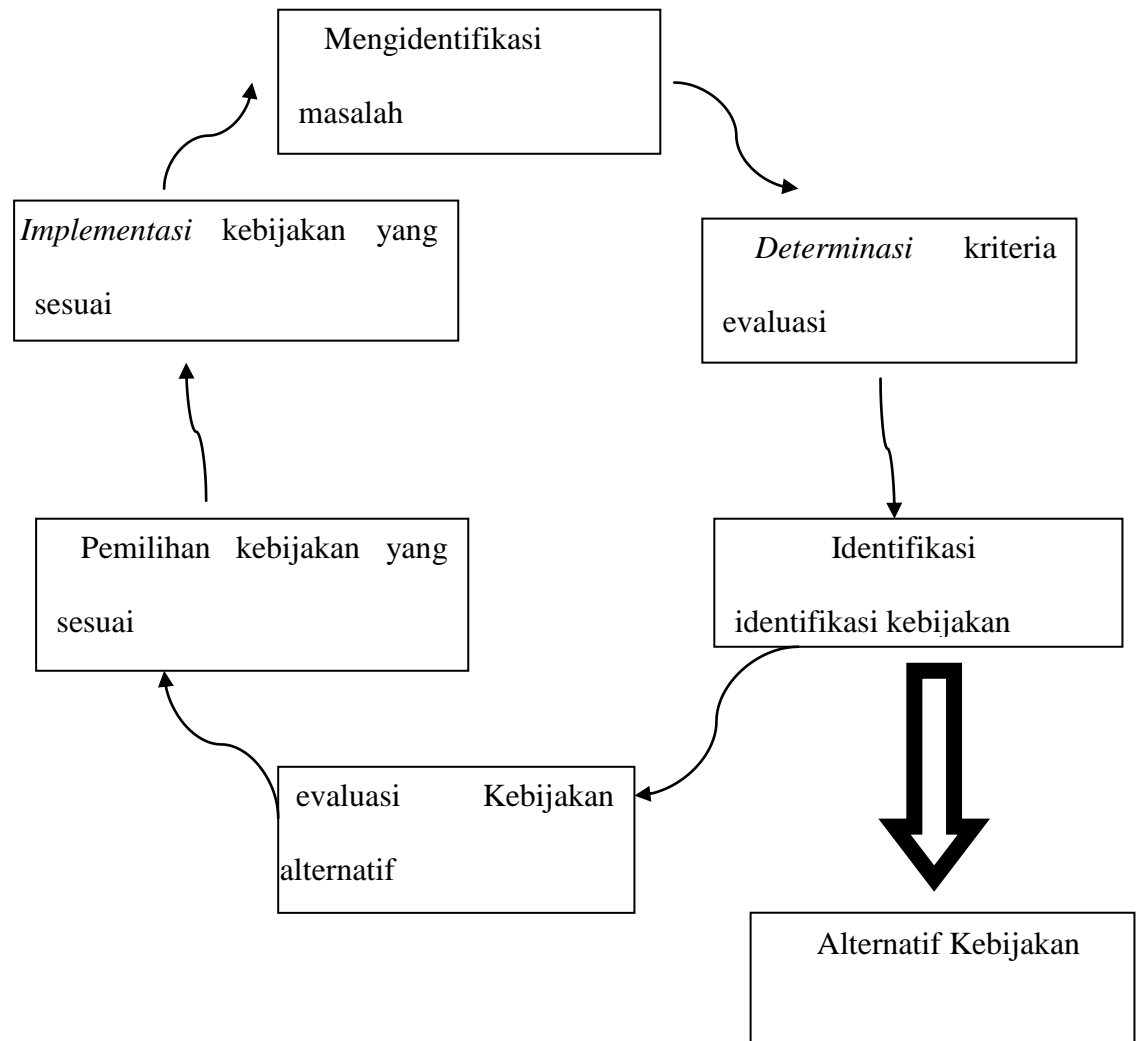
Mengidentifikasi masalah

*Determinasi* kriteria evaluasi

Identifikasi identifikasi kebijakan

Alternatif Kebijakan

evaluasi Kebijakan alternatif

Pemilihan kebijakan yang sesuai

*Implementasi* kebijakan yang sesuai